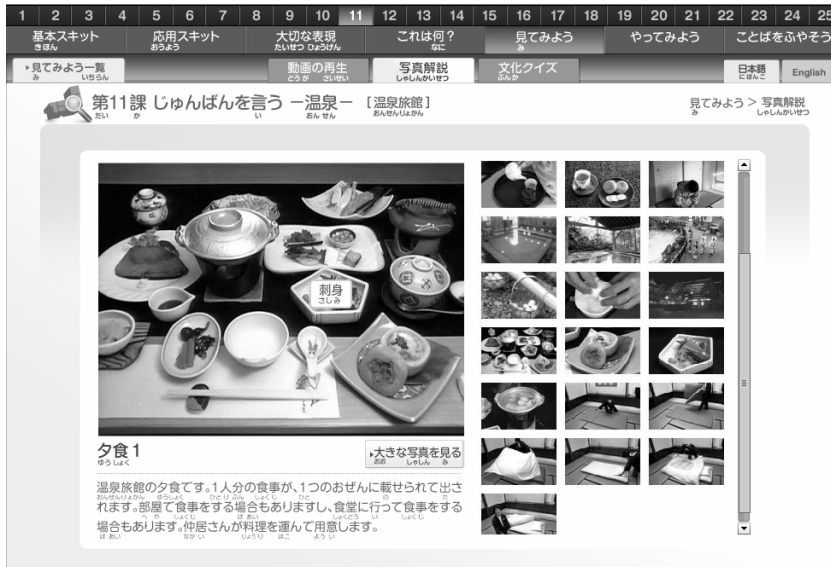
1 2 3 4 5 6 7 8 9 10 11 12 13 14 15 16 17 18 19 20 21 22 23 24 25

基本スキット きほん　応用スキット おうよう　大切な表現 たいせつ ひょうげん　これは何？ なに　見てみよう み　やってみよう　ことばをふやそう

▸見てみよう一覧 み いちらん　動画の再生 どうが さいせい　写真解説 しゃしんかいせつ　文化クイズ ぶんか　日本語 にほんご　English

第11課 じゅんばんを言う －温泉－ ［温泉旅館］
だい か い おんせん おんせんりょかん

見てみよう ＞ 写真解説
み しゃしんかいせつ

刺身
さしみ

夕食 1
ゆうしょく

▸大きな写真を見る
おお しゃしん み

温泉旅館の夕食です。1人分の食事が、1つのおぜんに載せられて出されます。部屋で食事をする場合もありますし、食堂に行って食事をする場合もあります。仲居さんが料理を運んで用意します。